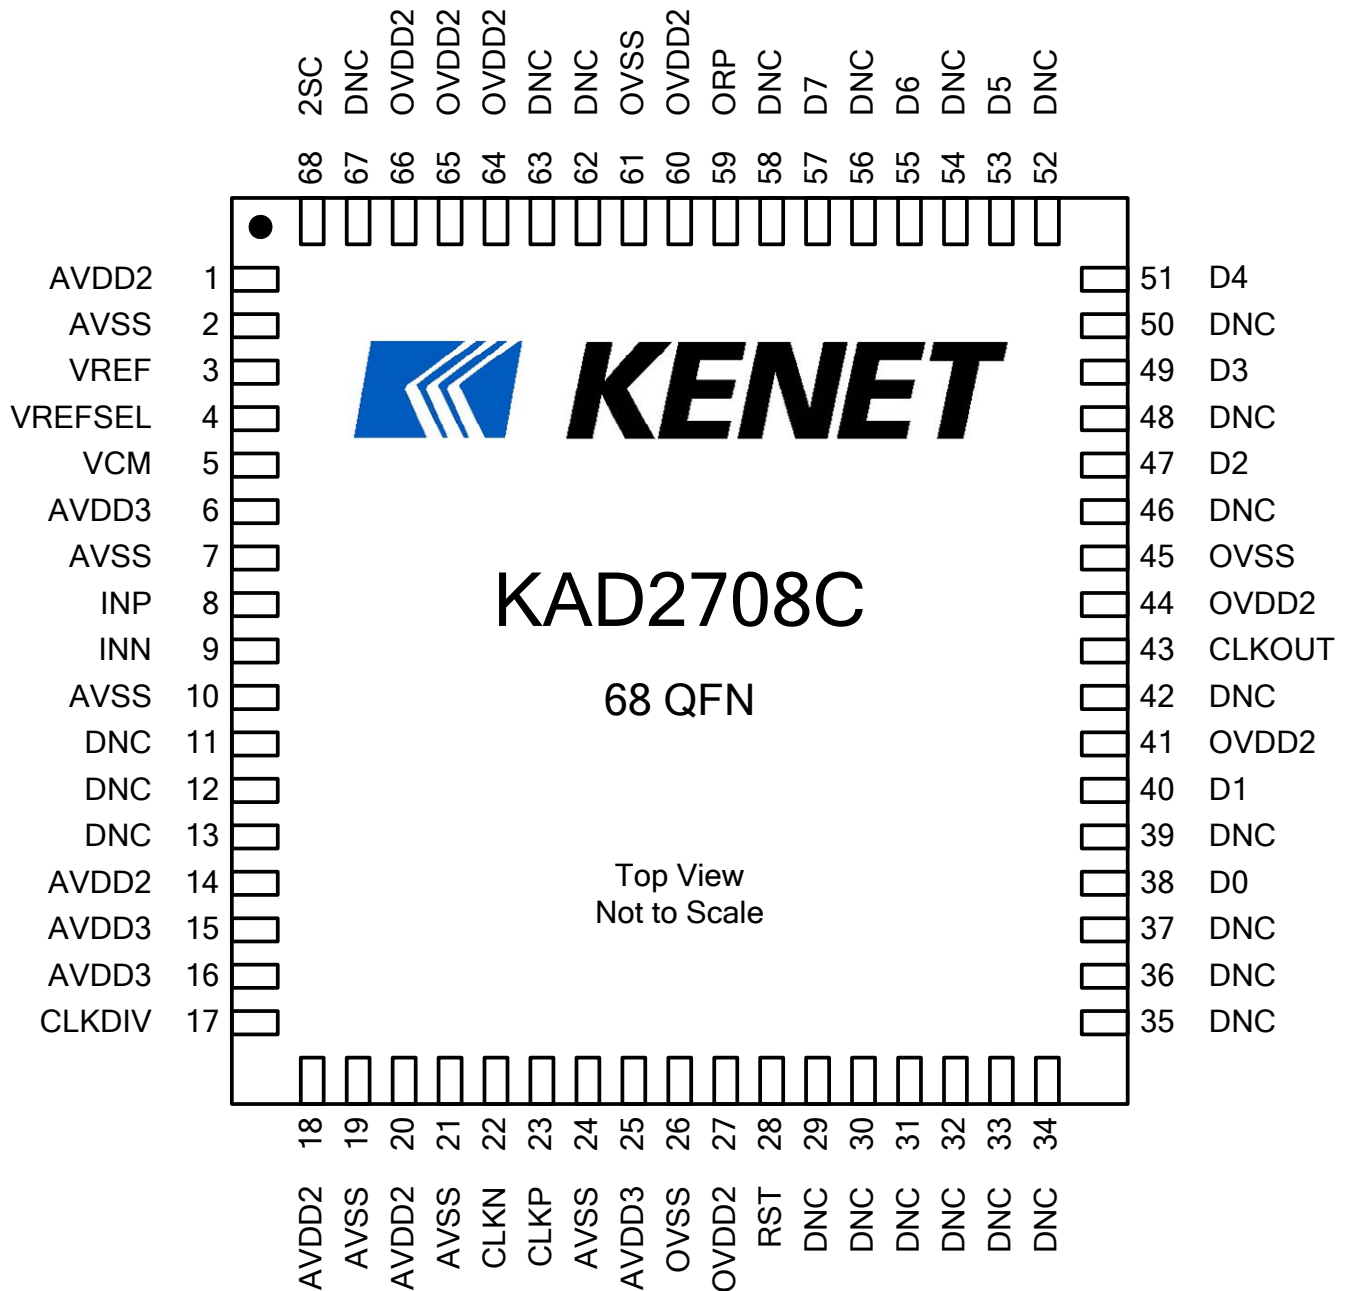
2SC 68
DNC 67
OVDD2 66
OVDD2 65
OVDD2 64
DNC 63
DNC 62
OVSS 61
OVDD2 60
ORP 59
DNC 58
D7 57
DNC 56
D6 55
DNC 54
D5 53
DNC 52

AVDD2 1
AVSS 2
VREF 3
VREFSEL 4
VCM 5
AVDD3 6
AVSS 7
INP 8
INN 9
AVSS 10
DNC 11
DNC 12
DNC 13
AVDD2 14
AVDD3 15
AVDD3 16
CLKDIV 17

KENET

KAD2708C

68 QFN

Top View
Not to Scale

51 D4
50 DNC
49 D3
48 DNC
47 D2
46 DNC
45 OVSS
44 OVDD2
43 CLKOUT
42 DNC
41 OVDD2
40 D1
39 DNC
38 D0
37 DNC
36 DNC
35 DNC

18 AVDD2
19 AVSS
20 AVDD2
21 AVSS
22 CLKN
23 CLKP
24 AVSS
25 AVDD3
26 OVSS
27 OVDD2
28 RST
29 DNC
30 DNC
31 DNC
32 DNC
33 DNC
34 DNC